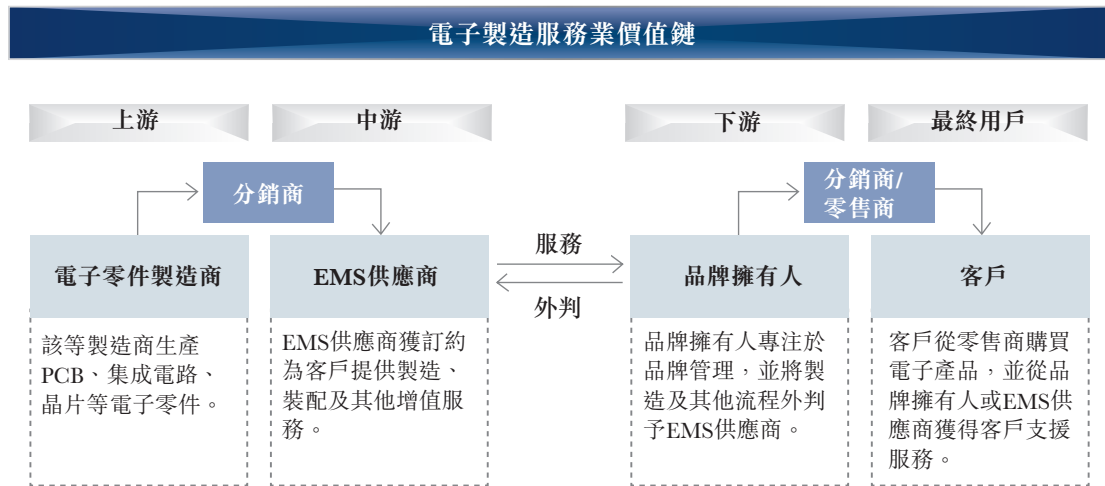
電子製造服務業價值鏈

上游

中游

下游

最終用戶

分銷商

分銷商/零售商

電子零件製造商

EMS供應商

服務

外判

品牌擁有人

客戶

該等製造商生產PCB、集成電路、晶片等電子零件。

EMS供應商獲訂約為客戶提供製造、裝配及其他增值服務。

品牌擁有人專注於品牌管理，並將製造及其他流程外判予EMS供應商。

客戶從零售商購買電子產品，並從品牌擁有人或EMS供應商獲得客戶支援服務。